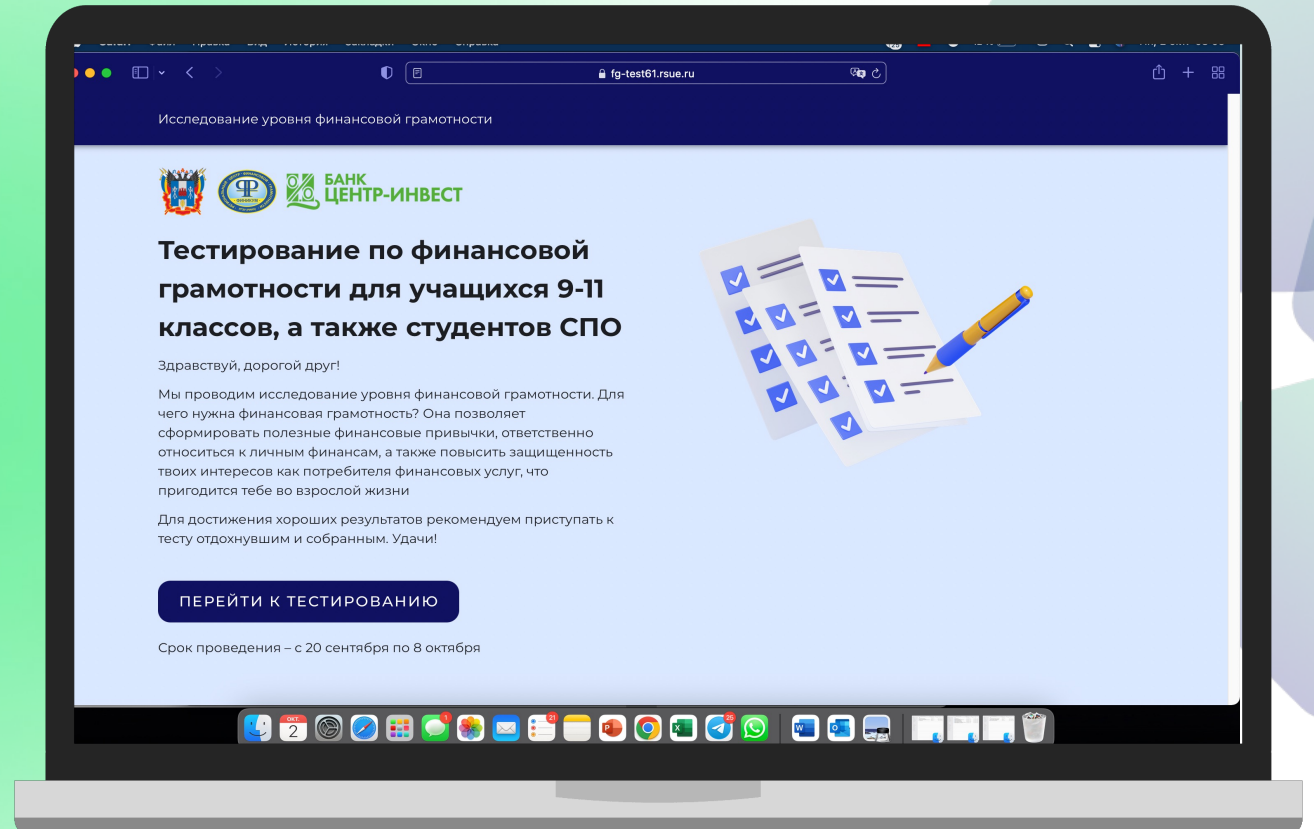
fg-test61.rsue.ru

Исследование уровня финансовой грамотности

БАНК ЦЕНТР-ИНВЕСТ

Тестирование по финансовой грамотности для учащихся 9-11 классов, а также студентов СПО

Здравствуй, дорогой друг!

Мы проводим исследование уровня финансовой грамотности. Для чего нужна финансовая грамотность? Она позволяет сформировать полезные финансовые привычки, ответственно относиться к личным финансам, а также повысить защищенность твоих интересов как потребителя финансовых услуг, что пригодится тебе во взрослой жизни

Для достижения хороших результатов рекомендуем приступать к тесту отдохнувшим и собранным. Удачи!

ПЕРЕЙТИ К ТЕСТИРОВАНИЮ

Срок проведения – с 20 сентября по 8 октября

ОКТ.
2
1
21
25